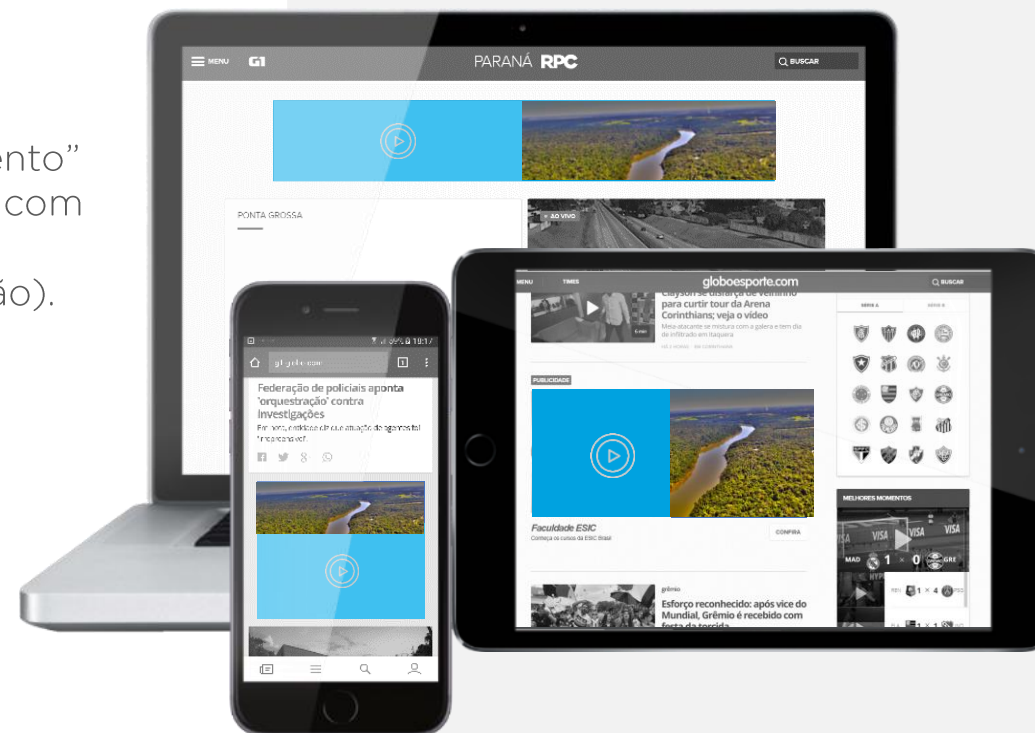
ento"
com

ão).

MENU G1 PARANÁ RPC BUSCAR

PONTA GROSSA

AO VIVO

MENU TIMES globoesporte.com BUSCAR

Clayson se disfarça de vendedor para curtir tour da Arena Corinthians; veja o vídeo

Meia-atacante se mistura com a galera e tem dia de infiltrado em Itaquera

SÉRIE A SÉRIE B

PUBLICIDADE

Faculdade ESIC
Conheça os cursos da ESIC Brasil

CONFIRA

MELHORES MOMENTOS

MAD 1 × 0 GRE

1 × 4

grêmio
Esforço reconhecido: após vice do Mundial, Grêmio é recebido com festa da torcida

g1.globo.com

Federação de policiais aponta 'orquestração' contra investigações

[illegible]